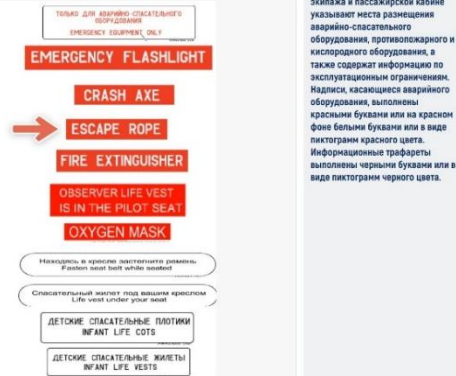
ТОЛЬКО ДЛЯ АВАРИЙНО-СПАСАТЕЛЬНОГО ОБОРУДОВАНИЯ
EMERGENCY EQUIPMENT ONLY

EMERGENCY FLASHLIGHT

CRASH AXE

ESCAPE ROPE

FIRE EXTINGUISHER

OBSERVER LIFE VEST IS IN THE PILOT SEAT

OXYGEN MASK

Находясь в кресле застегните ремень
Fasten seat belt while seated

Спасательный жилет под вашим креслом
Life vest under your seat

ДЕТСКИЕ СПАСАТЕЛЬНЫЕ ПЛОТИКИ
INFANT LIFE COTS

ДЕТСКИЕ СПАСАТЕЛЬНЫЕ ЖИЛЕТЫ
INFANT LIFE VESTS

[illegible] экипажа и пассажирской кабине указывают места размещения аварийно-спасательного оборудования, противопожарного и кислородного оборудования, а также содержат информацию по эксплуатационным ограничениям. Надписи, касающиеся аварийного оборудования, выполнены красными буквами или на красном фоне белыми буквами или в виде пиктограмм красного цвета. Информационные трафареты выполнены черными буквами или в виде пиктограмм черного цвета.